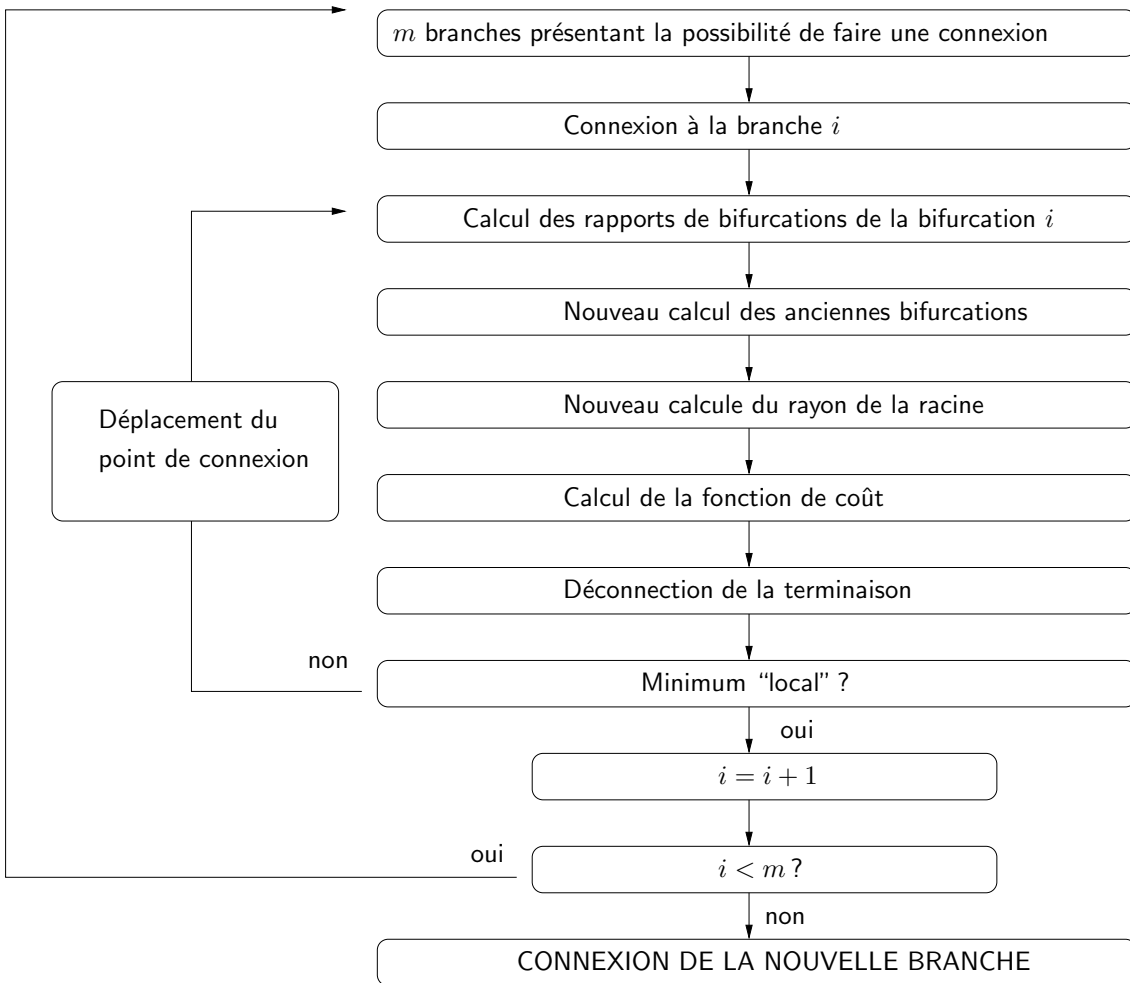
$m$ branches présentant la possibilité de faire une connexion

Connexion à la branche $i$

Calcul des rapports de bifurcations de la bifurcation $i$

Nouveau calcul des anciennes bifurcations

Déplacement du point de connexion

Nouveau calcule du rayon de la racine

Calcul de la fonction de coût

Déconnection de la terminaison

non

Minimum "local" ?

oui

$i = i + 1$

oui

$i < m$ ?

non

CONNEXION DE LA NOUVELLE BRANCHE